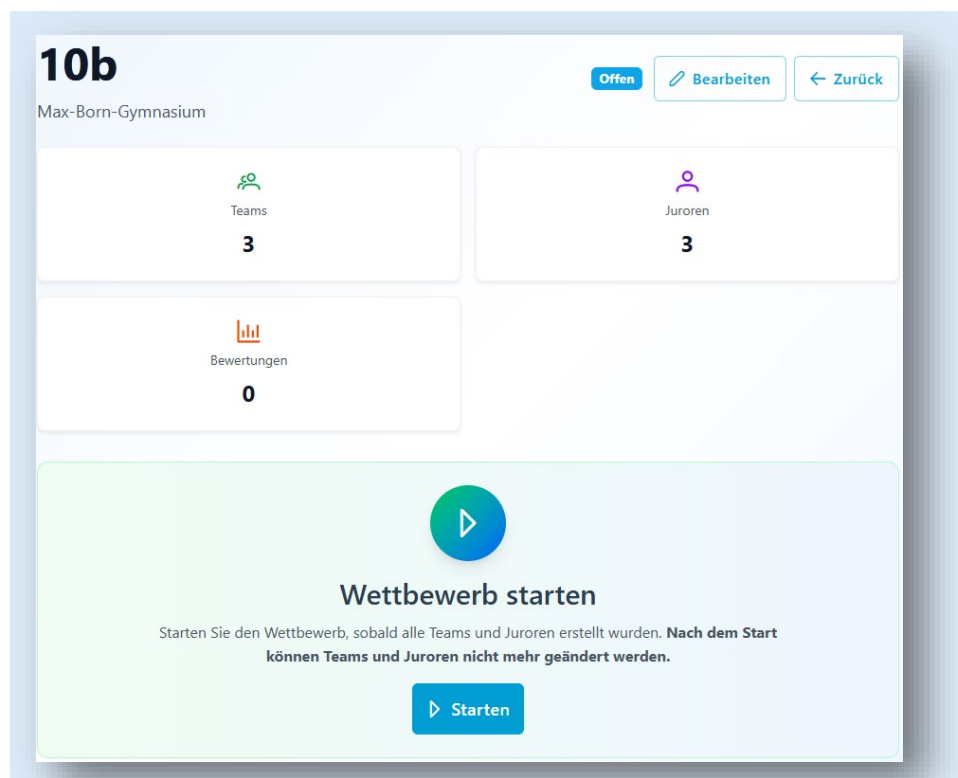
10b

Max-Born-Gymnasium

Offen

Bearbeiten

← Zurück

Teams

3

Juroren

3

Bewertungen

0

Wettbewerb starten

Starten Sie den Wettbewerb, sobald alle Teams und Juroren erstellt wurden. **Nach dem Start können Teams und Juroren nicht mehr geändert werden.**

Starten